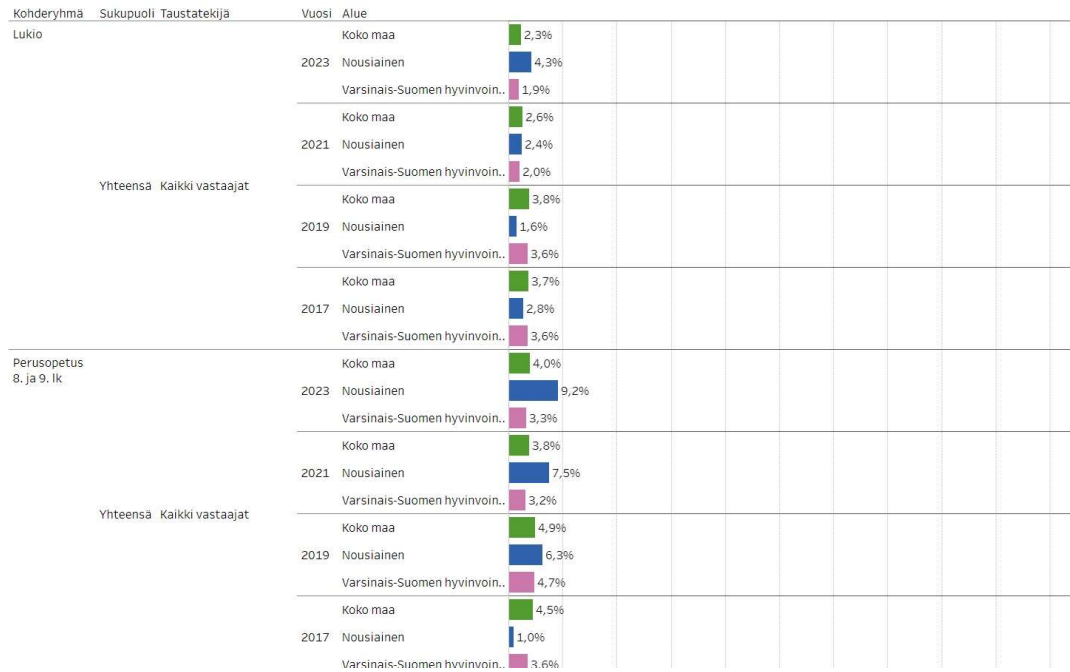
| Kohderyhmä | Sukupuoli | Taustatekijä | Vuosi | Alue | |
|---|---|---|---|---|---|
| Lukio | Yhteensä | Kaikki vastaajat | 2023 | Koko maa | 2,3% |
| | | | | Nousiainen | 4,3% |
| | | | | Varsinais-Suomen hyvinvoin.. | 1,9% |
| | | | 2021 | Koko maa | 2,6% |
| | | | | Nousiainen | 2,4% |
| | | | | Varsinais-Suomen hyvinvoin.. | 2,0% |
| | | | 2019 | Koko maa | 3,8% |
| | | | | Nousiainen | 1,6% |
| | | | | Varsinais-Suomen hyvinvoin.. | 3,6% |
| | | | 2017 | Koko maa | 3,7% |
| | | | | Nousiainen | 2,8% |
| | | | | Varsinais-Suomen hyvinvoin.. | 3,6% |
| Perusopetus 8. ja 9. lk | Yhteensä | Kaikki vastaajat | 2023 | Koko maa | 4,0% |
| | | | | Nousiainen | 9,2% |
| | | | | Varsinais-Suomen hyvinvoin.. | 3,3% |
| | | | 2021 | Koko maa | 3,8% |
| | | | | Nousiainen | 7,5% |
| | | | | Varsinais-Suomen hyvinvoin.. | 3,2% |
| | | | 2019 | Koko maa | 4,9% |
| | | | | Nousiainen | 6,3% |
| | | | | Varsinais-Suomen hyvinvoin.. | 4,7% |
| | | | 2017 | Koko maa | 4,5% |
| | | | | Nousiainen | 1,0% |
| | | | | Varsinais-Suomen hyvinvoin.. | 3,6% |